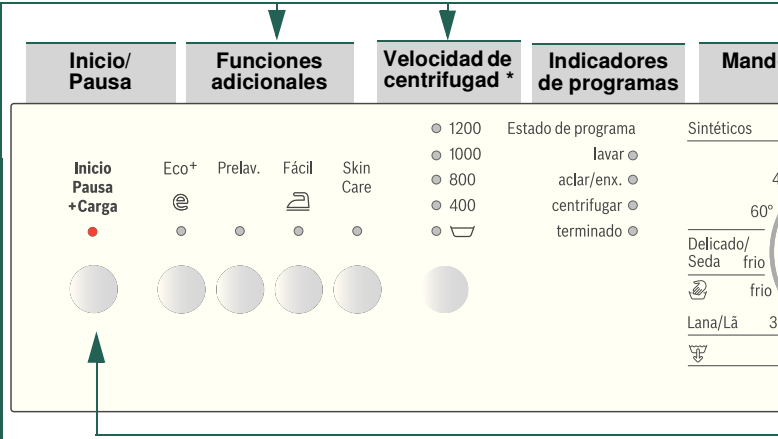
Inicio/
Pausa

Funciones
adicionales

Velocidad de
centrifugad *

Indicadores
de programas

Mand

Inicio
Pausa
+Carga

Eco+

Prelav.

Fácil

Skin
Care

1200
1000
800
400

Estado de programa
lavar
aclar/enx.
centrifugar
terminado

Sintéticos
4
60°
Delicado/
Seda frio
frio
Lana/Lã 3